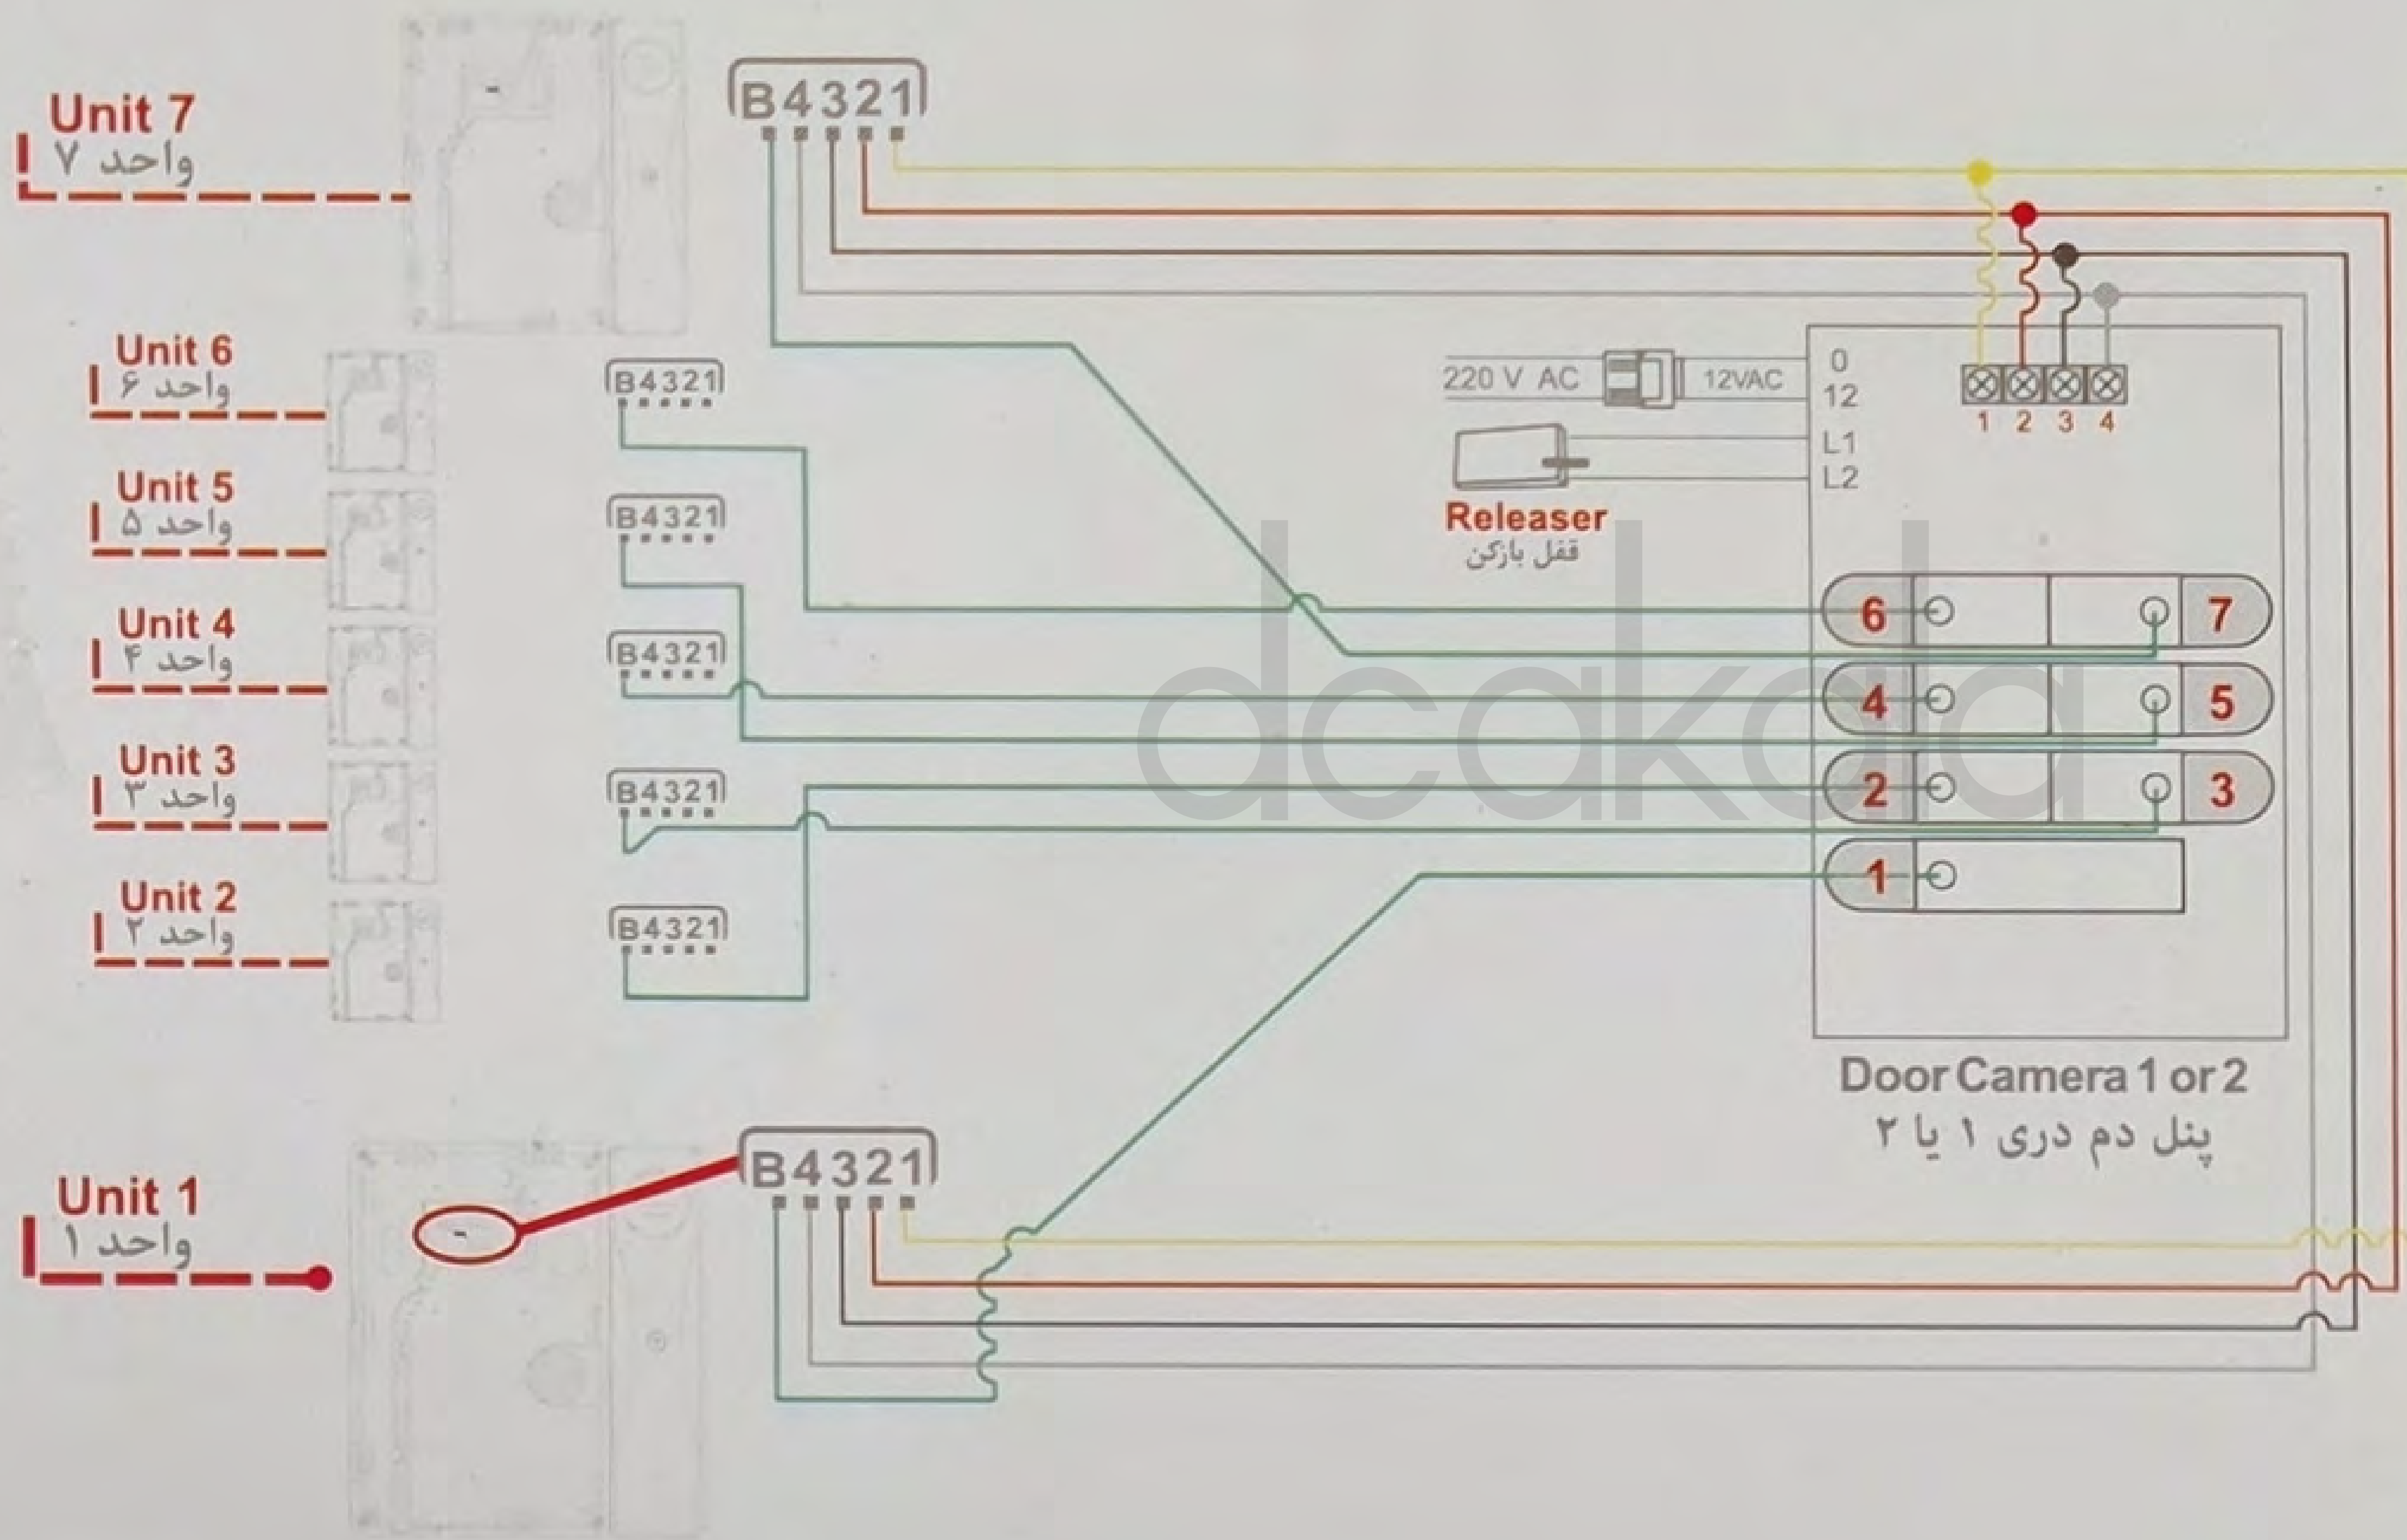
Unit 7
واحد ۷

B4321

Unit 6
واحد ۶

B4321

Unit 5
واحد ۵

B4321

Unit 4
واحد ۴

B4321

Unit 3
واحد ۳

B4321

Unit 2
واحد ۲

B4321

220 V AC
12VAC
0
12
L1
L2

1 2 3 4

Releaser
قفل بازکن

6
7
4
5
2
3
1

dcakala

Door Camera 1 or 2
پنل دم دری ۱ یا ۲

Unit 1
واحد ۱

B4321